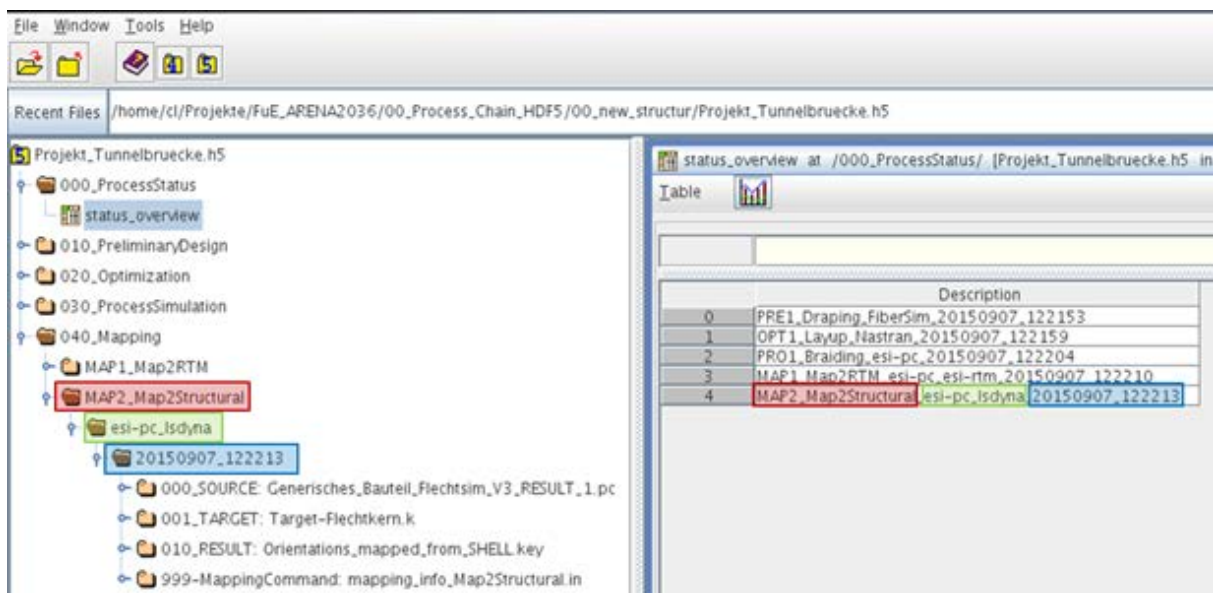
File Window Tools Help

Recent Files /home/cl/Projekte/FuE_ARENA2036/00_Process_Chain_HDF5/00_new_structur/Projekt_Tunnelbruecke.h5

Projekt_Tunnelbruecke.h5
000_ProcessStatus
status_overview
010_PreliminaryDesign
020_Optimization
030_ProcessSimulation
040_Mapping
MAP1_Map2RTM
MAP2_Map2Structural
esi-pc_lsdyna
20150907_122213
000_SOURCE: Generisches_Bauteil_Flechtsim_V3_RESULT_1.pc
001_TARGET: Target-Flechtkern.k
010_RESULT: Orientations_mapped_from_SHELL.key
999-MappingCommand: mapping_info_Map2Structural.in

status_overview at /000_ProcessStatus/ [Projekt_Tunnelbruecke.h5 in

Table

| | Description |
|---|---|
| 0 | PRE1_Draping_FiberSim_20150907_122153 |
| 1 | OPT1_Layup_Nastran_20150907_122159 |
| 2 | PRO1_Braiding_esi-pc_20150907_122204 |
| 3 | MAP1_Map2RTM_esi-pc_esi-rtm_20150907_122210 |
| 4 | MAP2_Map2Structural_esi-pc_lsdyna_20150907_122213 |